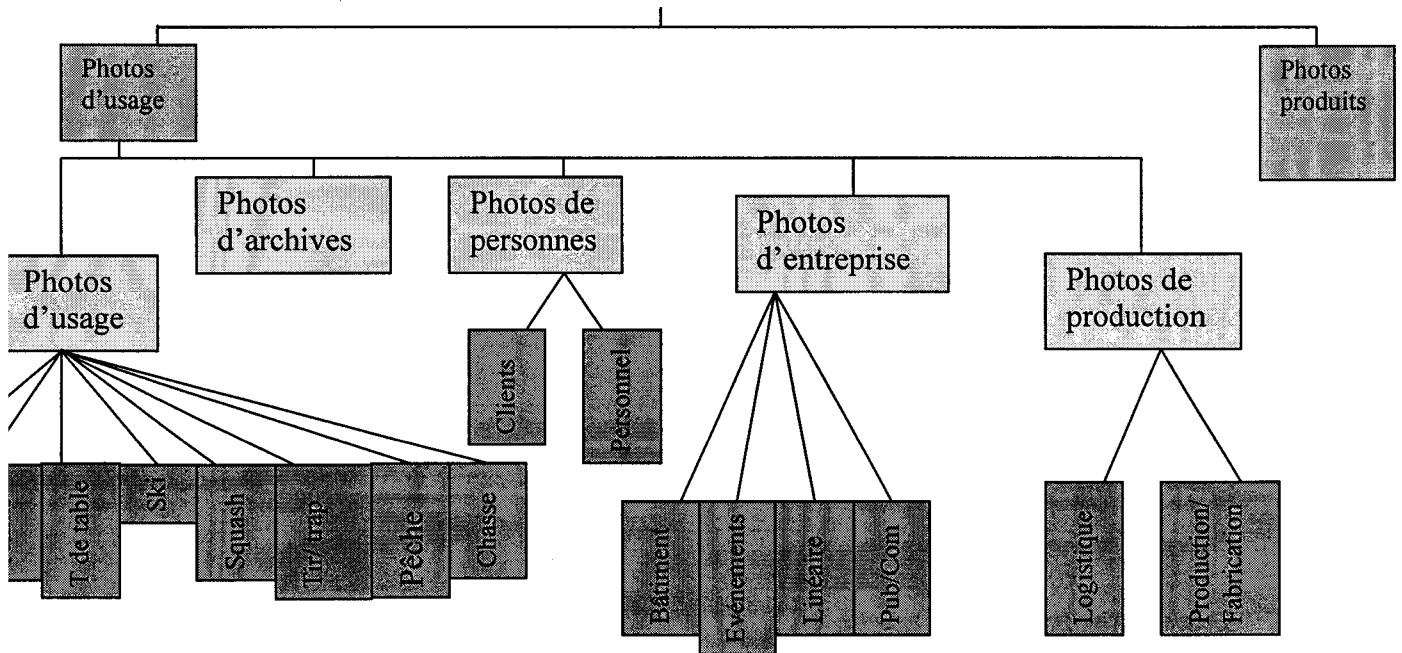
Photos d'usage

Photos produits

Photos d'archives

Photos de personnes

Photos d'entreprise

Photos de production

Photos d'usage

Clients

Personnel

T. de table

Ski

Squash

Tir/trap

Pêche

Chasse

Bâtiment

Evénements

Linéaire

Pub/Com

Logistique

Production/ Fabrication